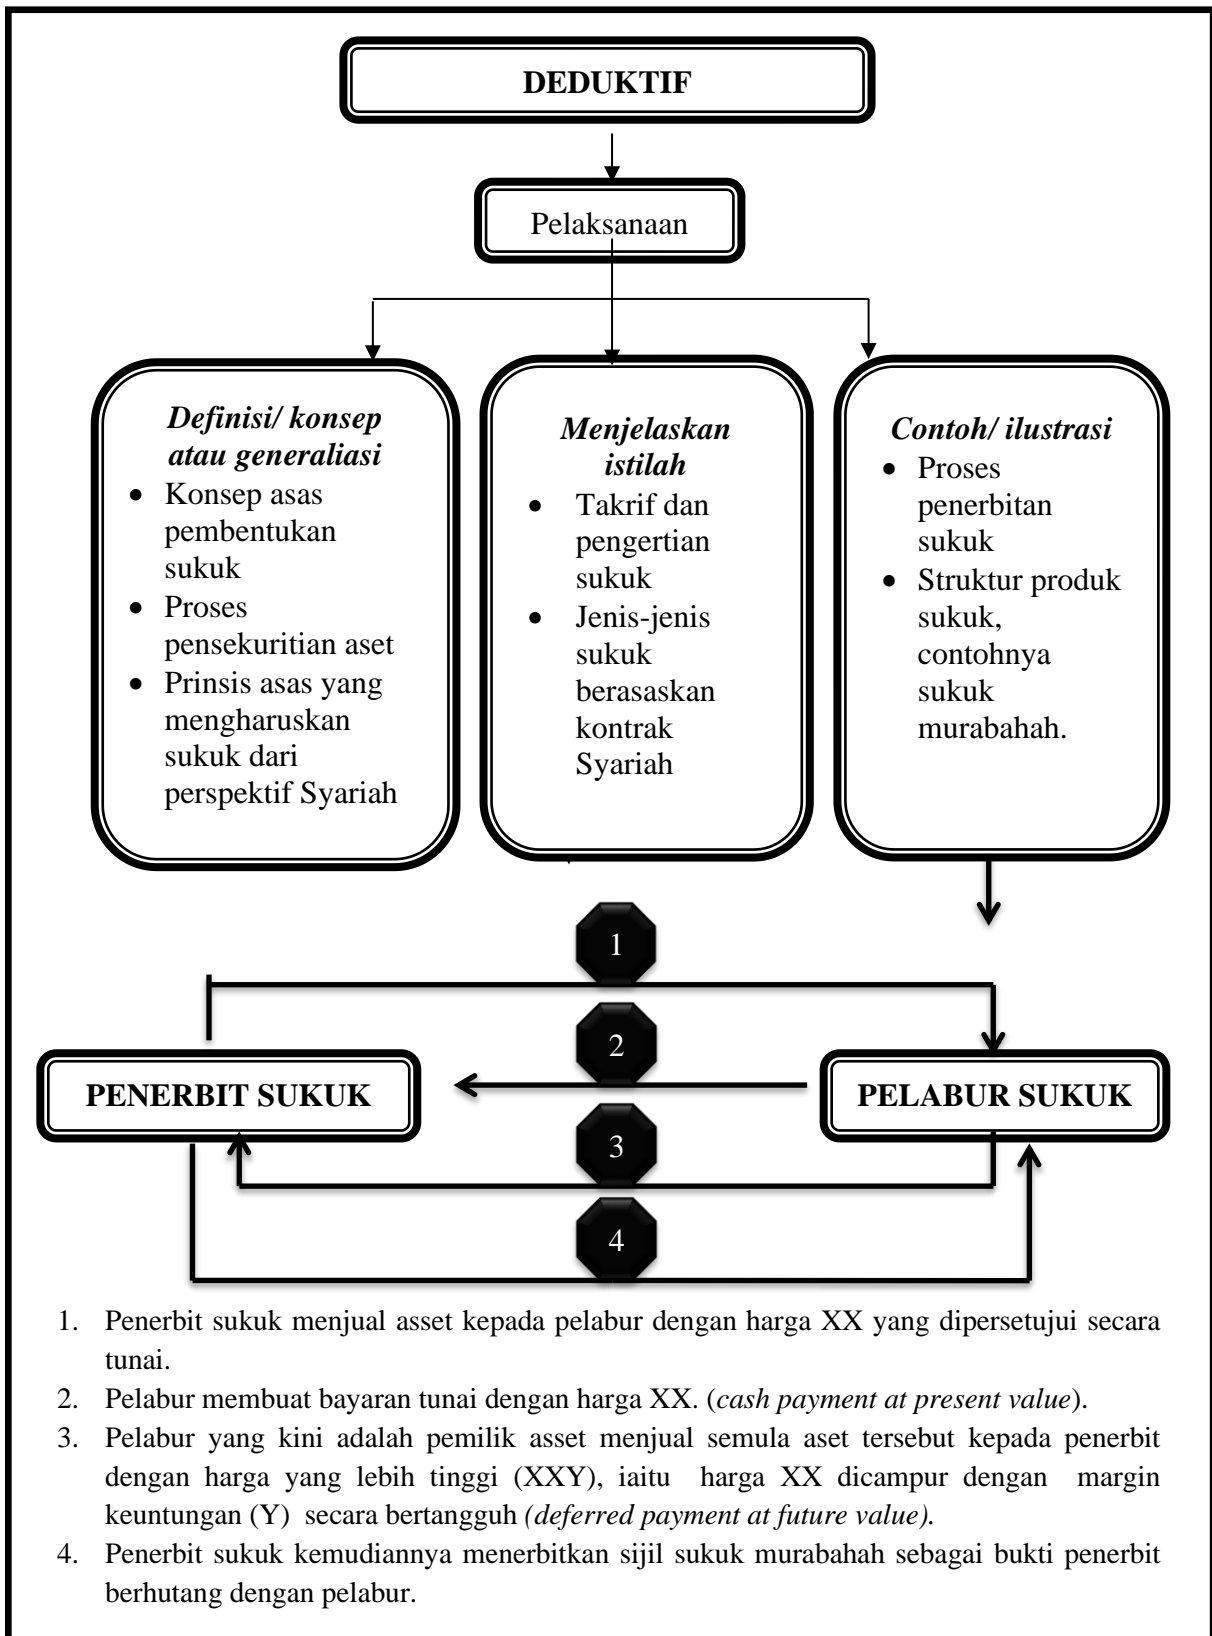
DEDUKTIF

Pelaksanaan

*Definisi/ konsep atau generaliasi*
- Konsep asas pembentukan sukuk
- Proses pensekuritian aset
- Prinsis asas yang mengharuskan sukuk dari perspektif Syariah

*Menjelaskan istilah*
- Takrif dan pengertian sukuk
- Jenis-jenis sukuk berasaskan kontrak Syariah

*Contoh/ ilustrasi*
- Proses penerbitan sukuk
- Struktur produk sukuk, contohnya sukuk murabahah.

1

2

PENERBIT SUKUK

PELABUR SUKUK

3

4

1. Penerbit sukuk menjual asset kepada pelabur dengan harga XX yang dipersetujui secara tunai.
2. Pelabur membuat bayaran tunai dengan harga XX. (*cash payment at present value*).
3. Pelabur yang kini adalah pemilik asset menjual semula aset tersebut kepada penerbit dengan harga yang lebih tinggi (XXY), iaitu harga XX dicampur dengan margin keuntungan (Y) secara bertangguh *(deferred payment at future value).*
4. Penerbit sukuk kemudiannya menerbitkan sijil sukuk murabahah sebagai bukti penerbit berhutang dengan pelabur.